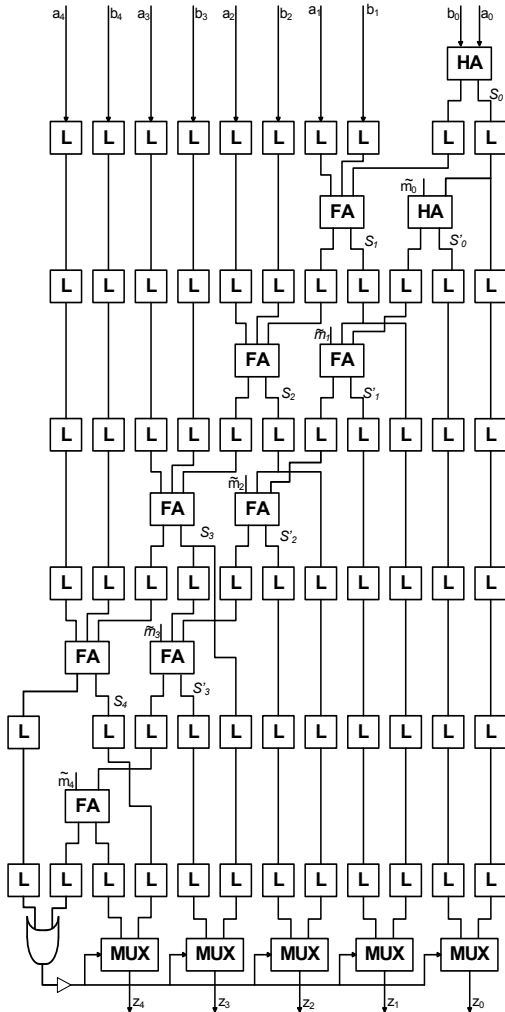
$a_4$ $b_4$ $a_3$ $b_3$ $a_2$ $b_2$ $a_1$ $b_1$ $b_0$ $a_0$

HA

$S_0$

L L L L L L L L L L

$\tilde{m}_0$

FA HA

$S_1$ $S'_0$

L L L L L L L L L L L

$\tilde{m}_1$

FA FA

$S_2$ $S'_1$

L L L L L L L L L L L

$\tilde{m}_2$

FA FA

$S_3$ $S'_2$

L L L L L L L L L L L

$\tilde{m}_3$

FA FA

$S_4$ $S'_3$

L L L L L L L L L L L

$\tilde{m}_4$

FA

L L L L L L L L L L L

MUX MUX MUX MUX MUX

$z_4$ $z_3$ $z_2$ $z_1$ $z_0$